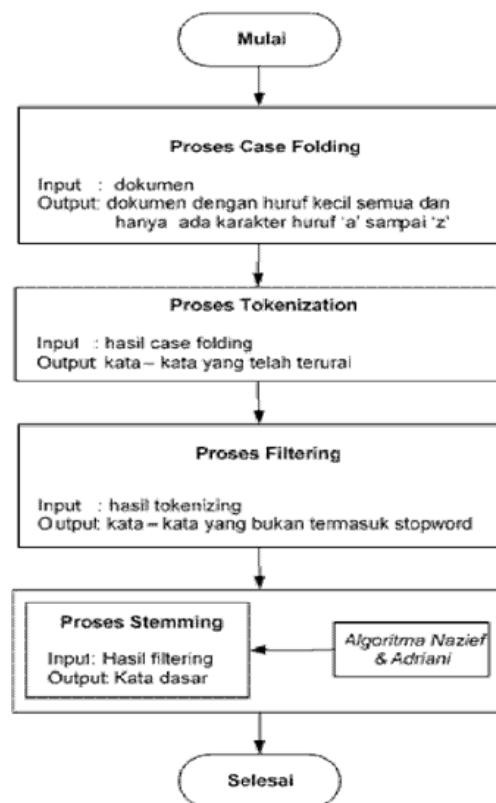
Mulai

Proses Case Folding

Input : dokumen
Output: dokumen dengan huruf kecil semua dan hanya ada karakter huruf 'a' sampai 'z'

Proses Tokenization

Input : hasil case folding
Output: kata – kata yang telah terurai

Proses Filtering

Input : hasil tokenizing
Output: kata – kata yang bukan termasuk stopword

Proses Stemming

Input: Hasil filtering
Output: Kata dasar

Algoritma Nazief & Adriani

Selesai